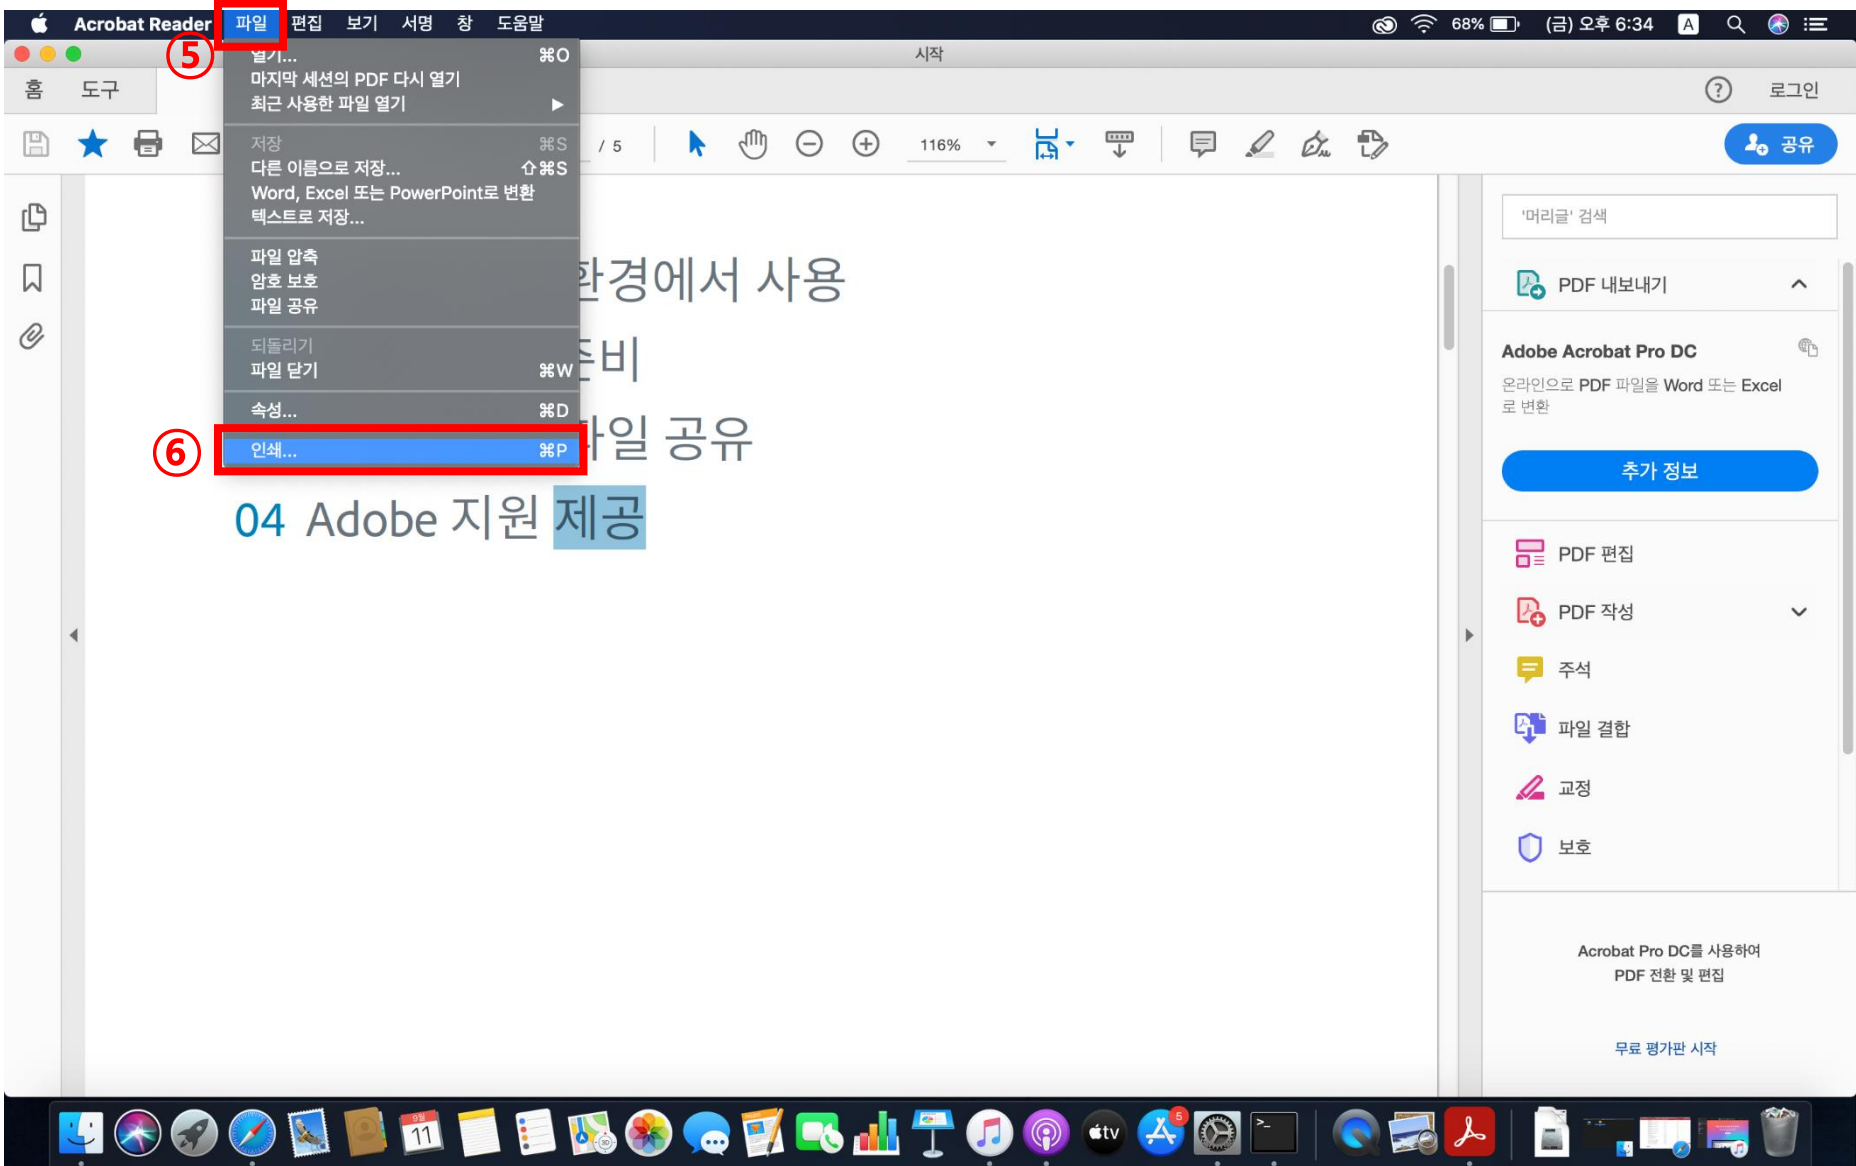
Acrobat Reader 파일 편집 보기 서명 창 도움말

68% (금) 오후 6:34 A

시작

⑤

열기... ⌘O
마지막 세션의 PDF 다시 열기
최근 사용한 파일 열기 ▶

저장 ⌘S
다른 이름으로 저장... ⇧⌘S
Word, Excel 또는 PowerPoint로 변환
텍스트로 저장...

파일 압축
암호 보호
파일 공유

되돌리기
파일 닫기 ⌘W

속성... ⌘D

⑥

인쇄... ⌘P

홈 도구

/ 5

116%

공유

로그인

환경에서 사용

준비

파일 공유

04 Adobe 지원 제공

'머리글' 검색

PDF 내보내기

Adobe Acrobat Pro DC

온라인으로 PDF 파일을 Word 또는 Excel로 변환

추가 정보

PDF 편집

PDF 작성

주석

파일 결합

교정

보호

Acrobat Pro DC를 사용하여
PDF 전환 및 편집

무료 평가판 시작

11